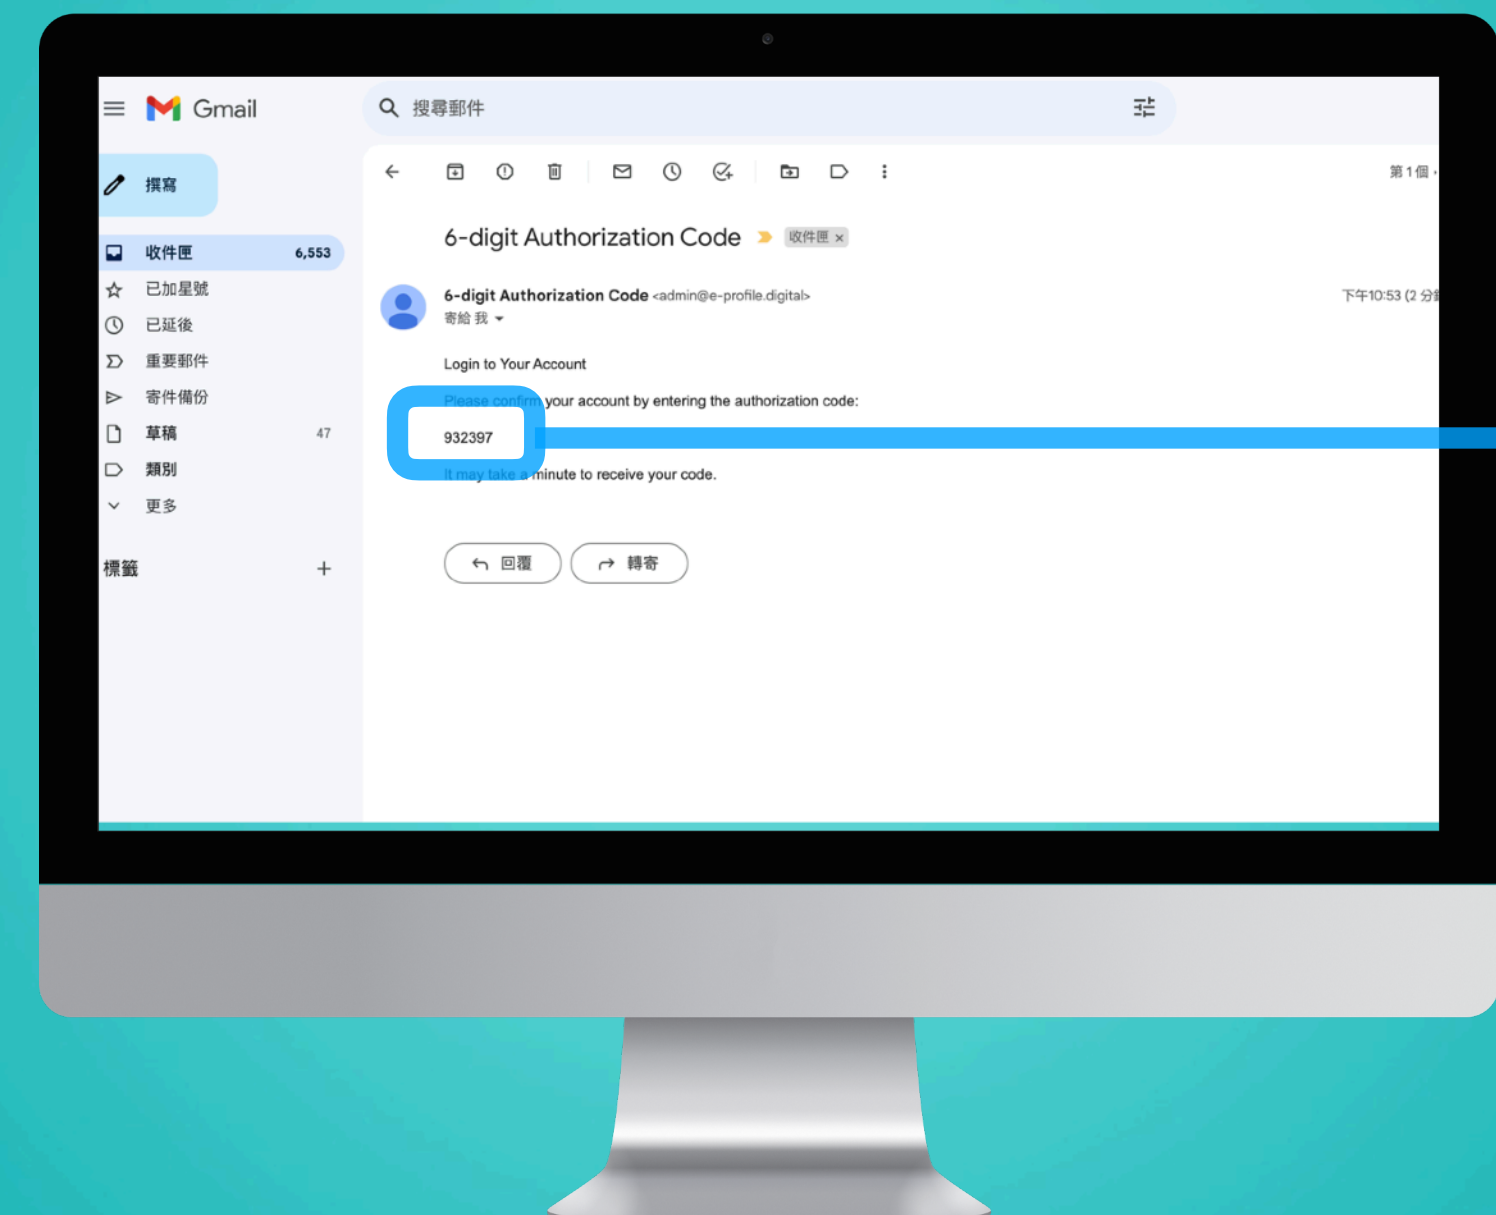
Gmail

搜尋郵件

撰寫

收件匣 6,553
已加星號
已延後
重要郵件
寄件備份
草稿 47
類別
更多

標籤 +

第 1 個

6-digit Authorization Code 收件匣 ×

6-digit Authorization Code <admin@e-profile.digital>
寄給 我

下午10:53 (2 分

Login to Your Account

Please confirm your account by entering the authorization code:

932397

It may take a minute to receive your code.

回覆 轉寄